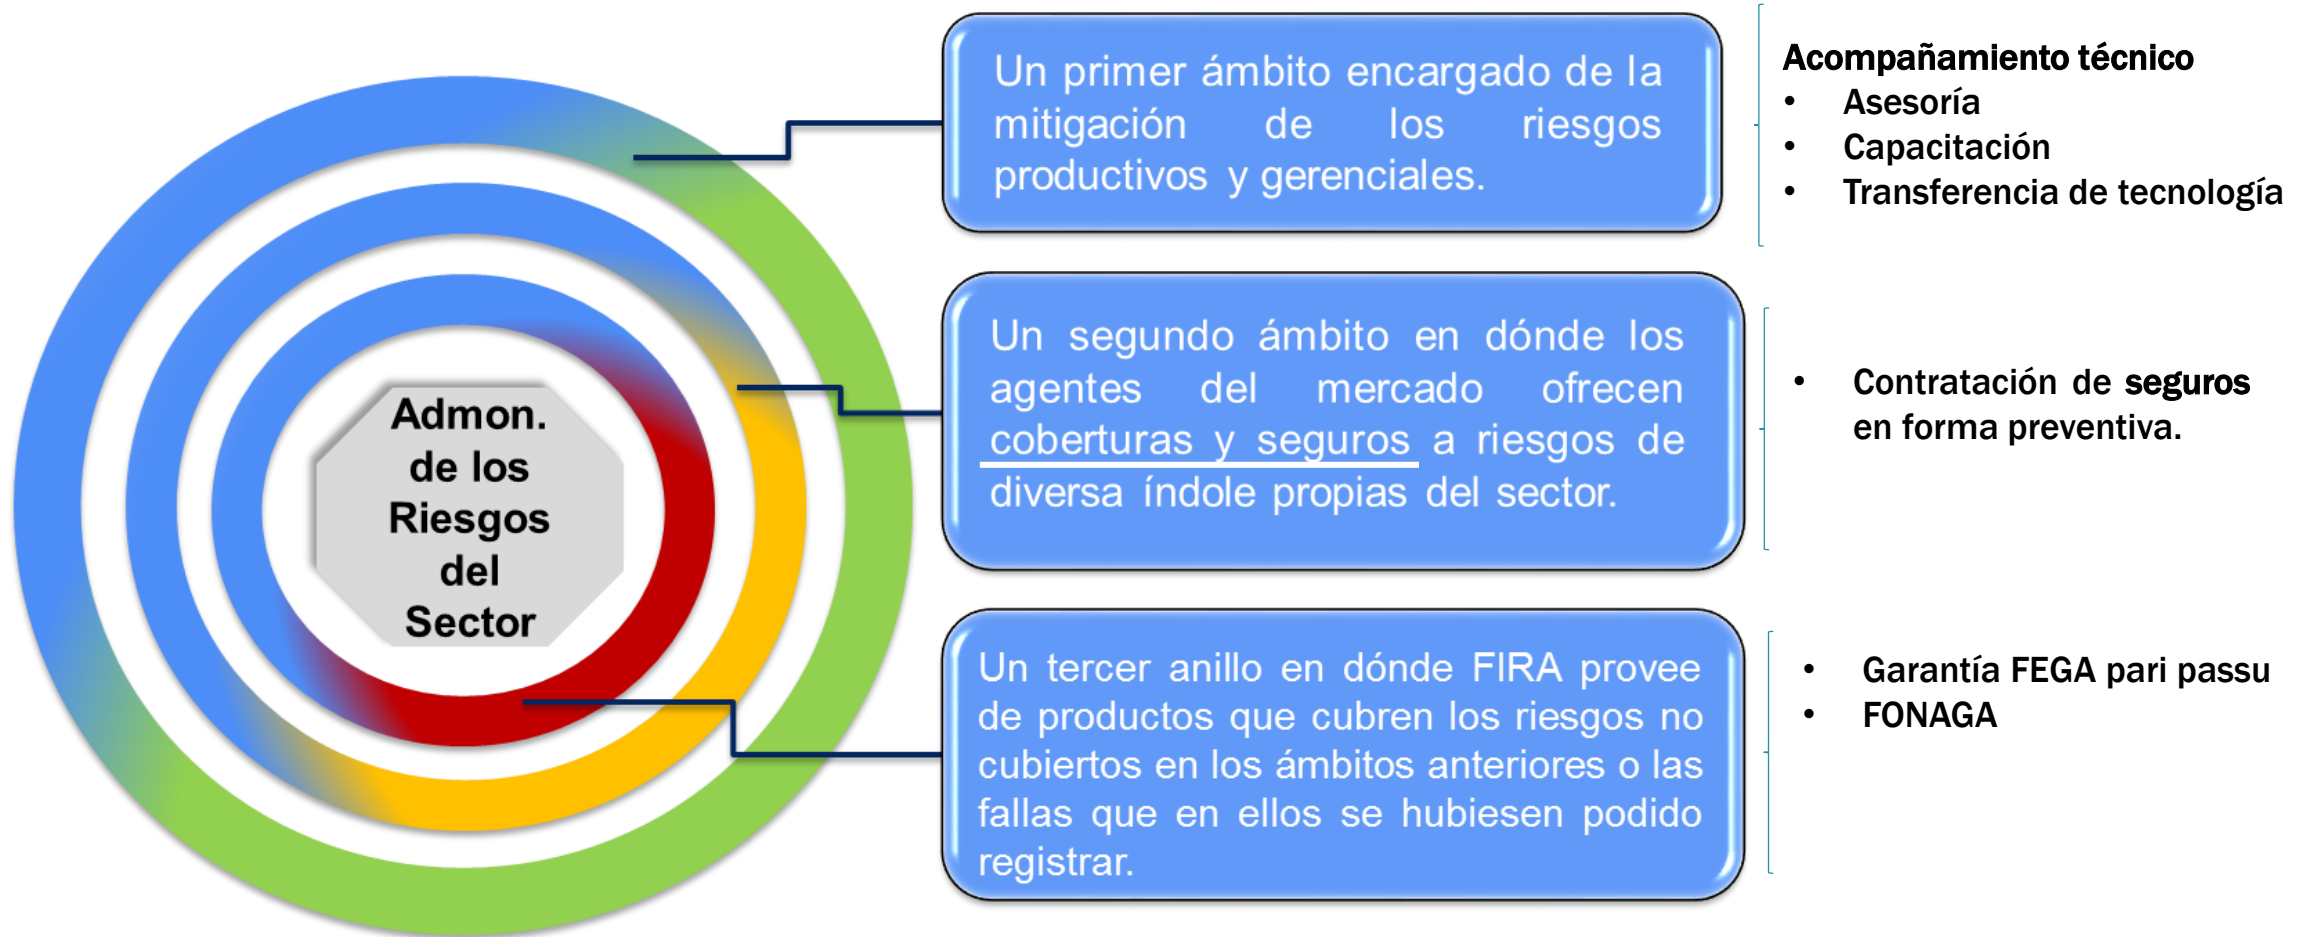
Admon. de los Riesgos del Sector

Un primer ámbito encargado de la mitigación de los riesgos productivos y gerenciales.

Acompañamiento técnico
- Asesoría
- Capacitación
- Transferencia de tecnología

Un segundo ámbito en dónde los agentes del mercado ofrecen coberturas y seguros a riesgos de diversa índole propias del sector.

- Contratación de seguros en forma preventiva.

Un tercer anillo en dónde FIRA provee de productos que cubren los riesgos no cubiertos en los ámbitos anteriores o las fallas que en ellos se hubiesen podido registrar.

- Garantía FEGA pari passu
- FONAGA